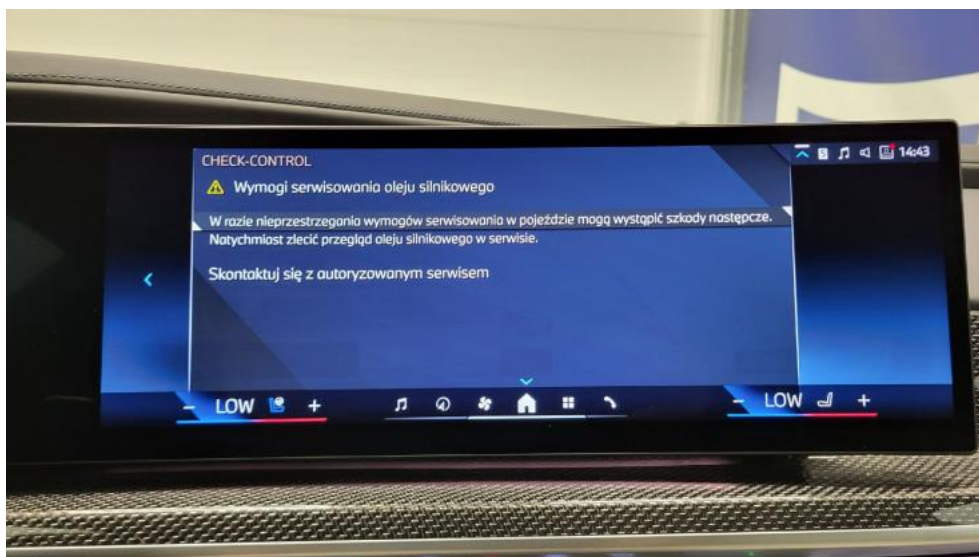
14:43

CHECK-CONTROL

Wymogi serwisowania oleju silnikowego

W razie nieprzestrzegania wymogów serwisowania w pojeździe mogą wystąpić szkody następcze. Natychmiast zlecić przegląd oleju silnikowego w serwisie.

Skontaktuj się z autoryzowanym serwisem

– LOW +

– LOW +